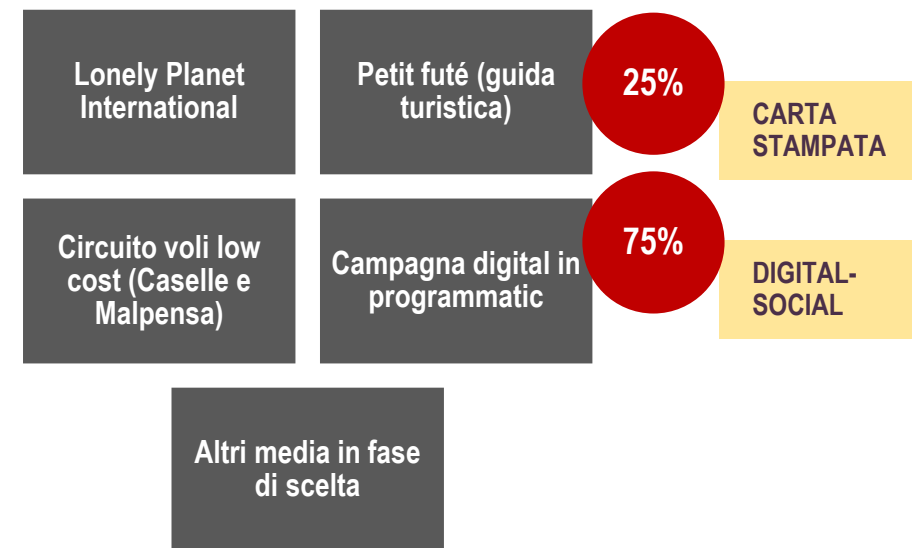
Lonely Planet International

Petit futé (guida turistica)

25%

CARTA STAMPATA

Circuito voli low cost (Caselle e Malpensa)

Campagna digital in programmatic

75%

DIGITAL-SOCIAL

Altri media in fase di scelta